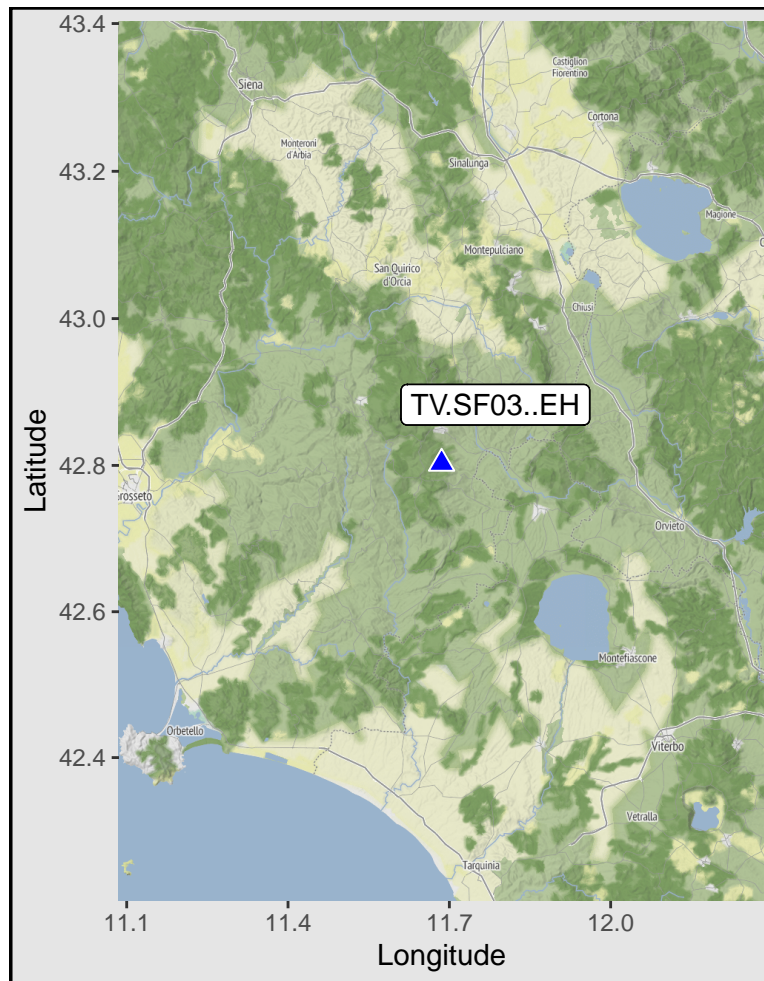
43.4
43.2
43.0
42.8
42.6
42.4
Latitude

Siena
Castiglion Fiorentino
Cortona
Monteroni d'Arbia
Sinalunga
Magione
Montepulciano
San Quirico d'Orcia
Chiusi
TV.SF03..EH
rosseto
Orvieto
Montefiascone
Orbetello
Viterbo
Vetralla
Tarquinia

11.1
11.4
11.7
12.0
Longitude